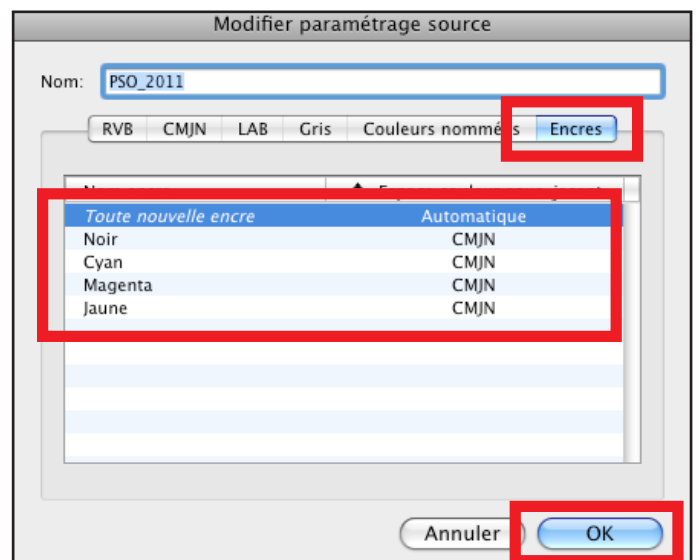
Modifier paramétrage source

Nom: PSO_2011

RVB | CMJN | LAB | Gris | Couleurs nommé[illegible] | Encres

| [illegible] | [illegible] |
|---|---|
| Toute nouvelle encre | Automatique |
| Noir | CMJN |
| Cyan | CMJN |
| Magenta | CMJN |
| Jaune | CMJN |

Annuler | OK